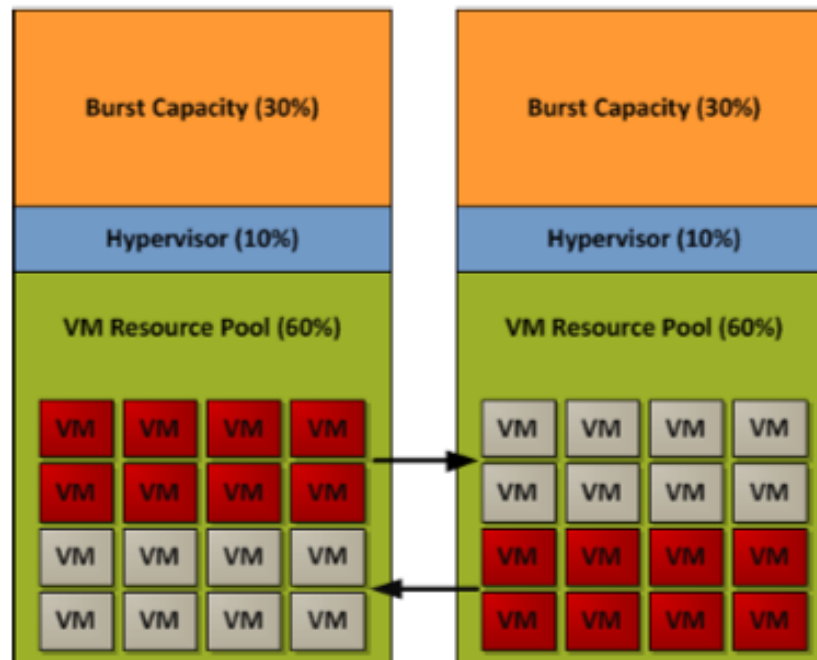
Burst Capacity (30%)

Hypervisor (10%)

VM Resource Pool (60%)

VM VM VM VM
VM VM VM VM
VM VM VM VM
VM VM VM VM

Burst Capacity (30%)

Hypervisor (10%)

VM Resource Pool (60%)

VM VM VM VM
VM VM VM VM
VM VM VM VM
VM VM VM VM